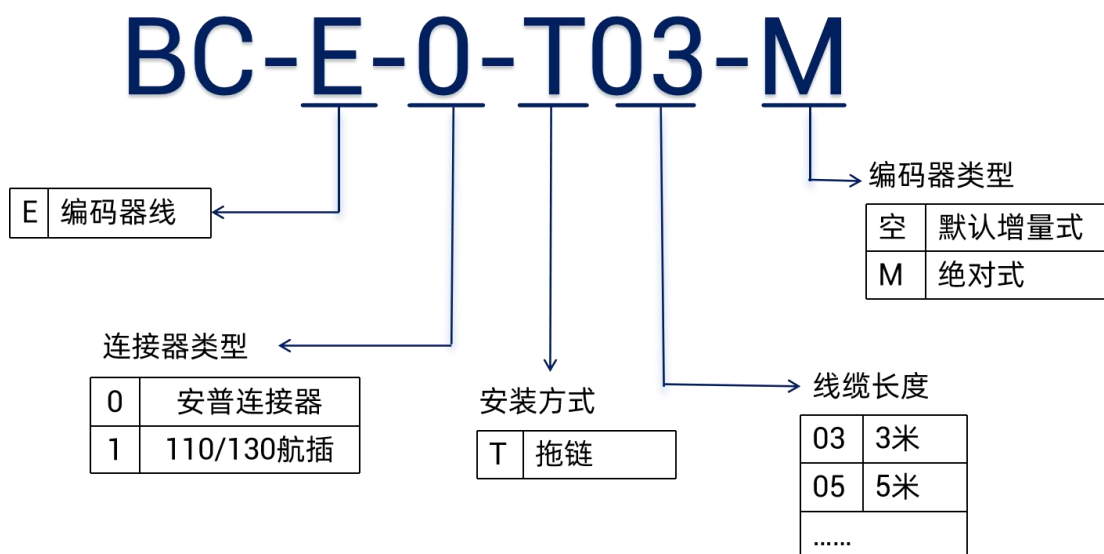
BC-E-0-T03-M

| E | 编码器线 |
|---|---|

编码器类型

| 空 | 默认增量式 |
|---|---|
| M | 绝对式 |

连接器类型

| 0 | 安普连接器 |
|---|---|
| 1 | 110/130航插 |

安装方式

| T | 拖链 |
|---|---|

线缆长度

| 03 | 3米 |
|---|---|
| 05 | 5米 |
| …… | |